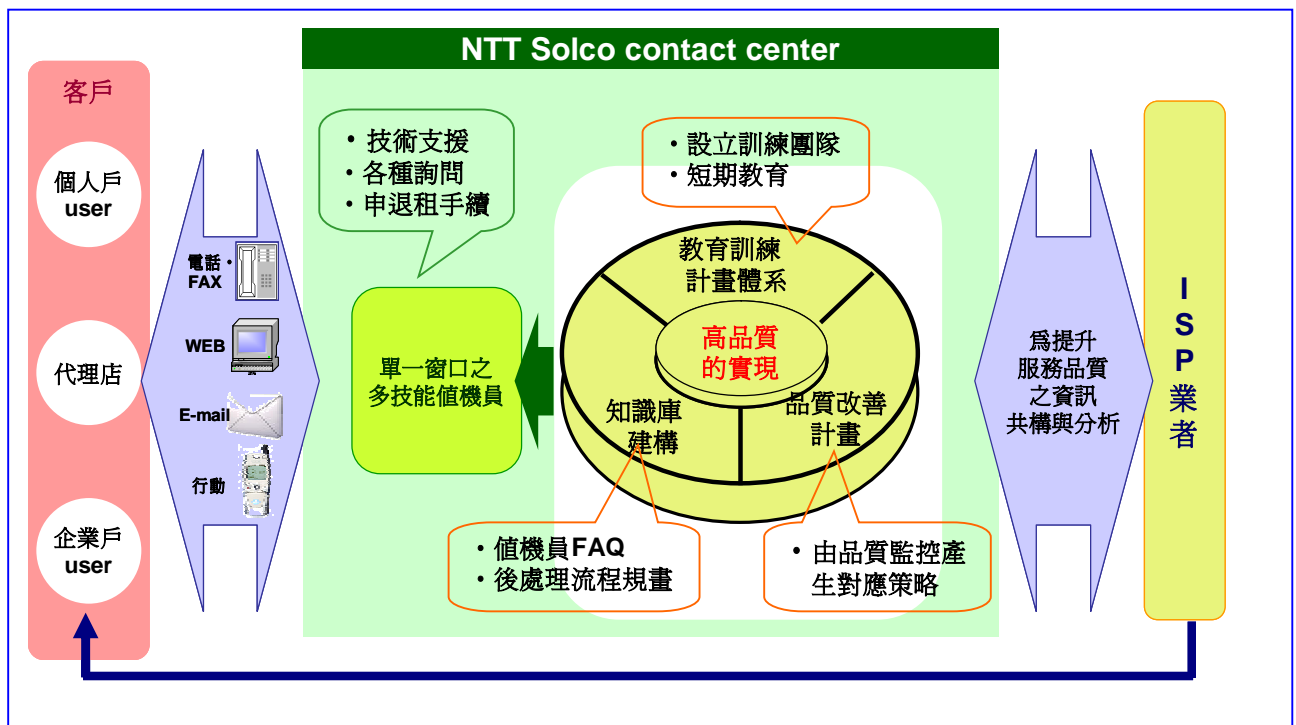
NTT Solco contact center

客戶

個人戶
user

代理店

企業戶
user

電話・
FAX

WEB

E-mail

行動

・技術支援
・各種詢問
・申退租手續

單一窗口之
多技能值機員

・設立訓練團隊
・短期教育

教育訓練
計畫體系

高品質
的實現

知識庫
建構

品質改善
計畫

・值機員FAQ
・後處理流程規畫

・由品質監控產
生對應策略

爲提升
服務品質
之資訊
共構與分析

ISP
業者